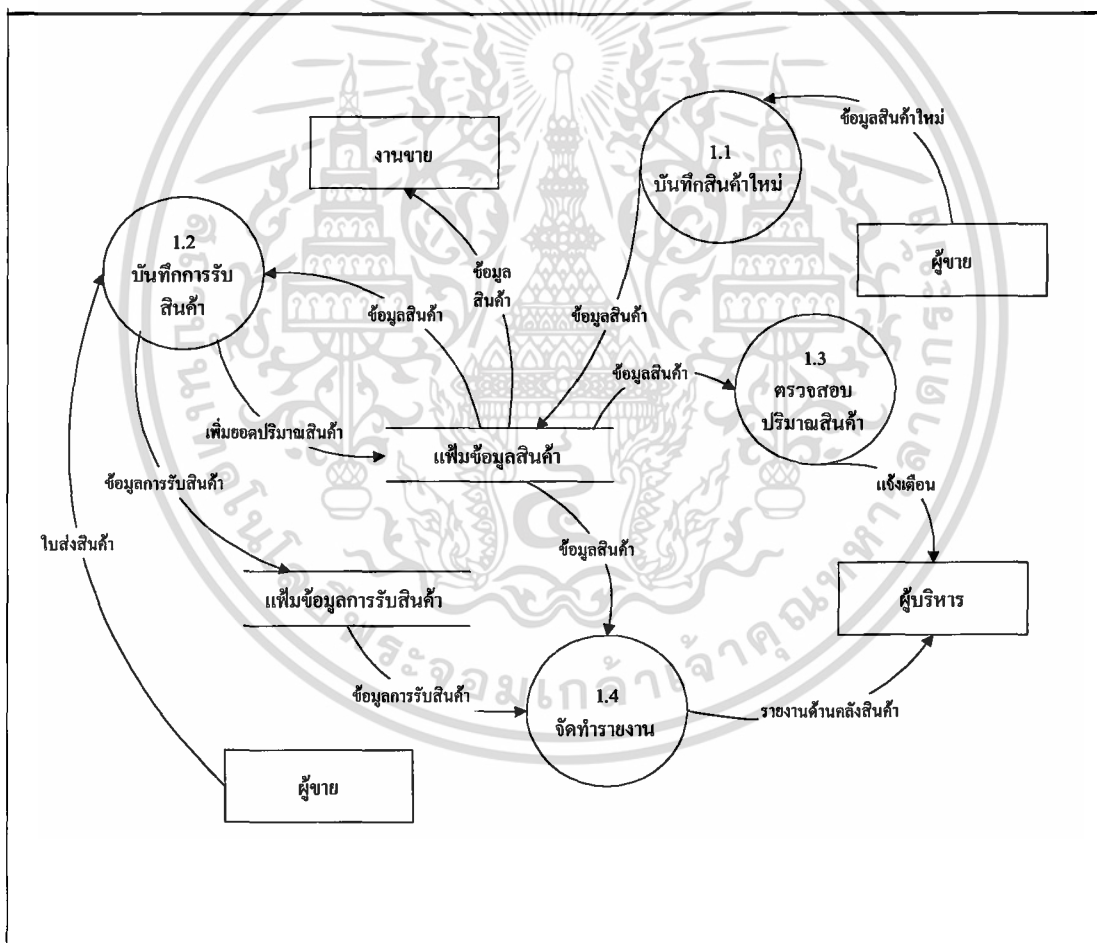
ข้อมูลสินค้าใหม่

งานขาย

1.1
บันทึกสินค้าใหม่

1.2
บันทึกการรับสินค้า

ผู้ขาย

ข้อมูล
สินค้า

ข้อมูลสินค้า

ข้อมูลสินค้า

ข้อมูลสินค้า

1.3
ตรวจสอบ
ปริมาณสินค้า

เพิ่มยอดปริมาณสินค้า

แฟ้มข้อมูลสินค้า

ข้อมูลการรับสินค้า

แจ้งเตือน

ใบส่งสินค้า

ข้อมูลสินค้า

แฟ้มข้อมูลการรับสินค้า

ผู้บริหาร

ข้อมูลการรับสินค้า

1.4
จัดทำรายงาน

รายงานด้านคลังสินค้า

ผู้ขาย